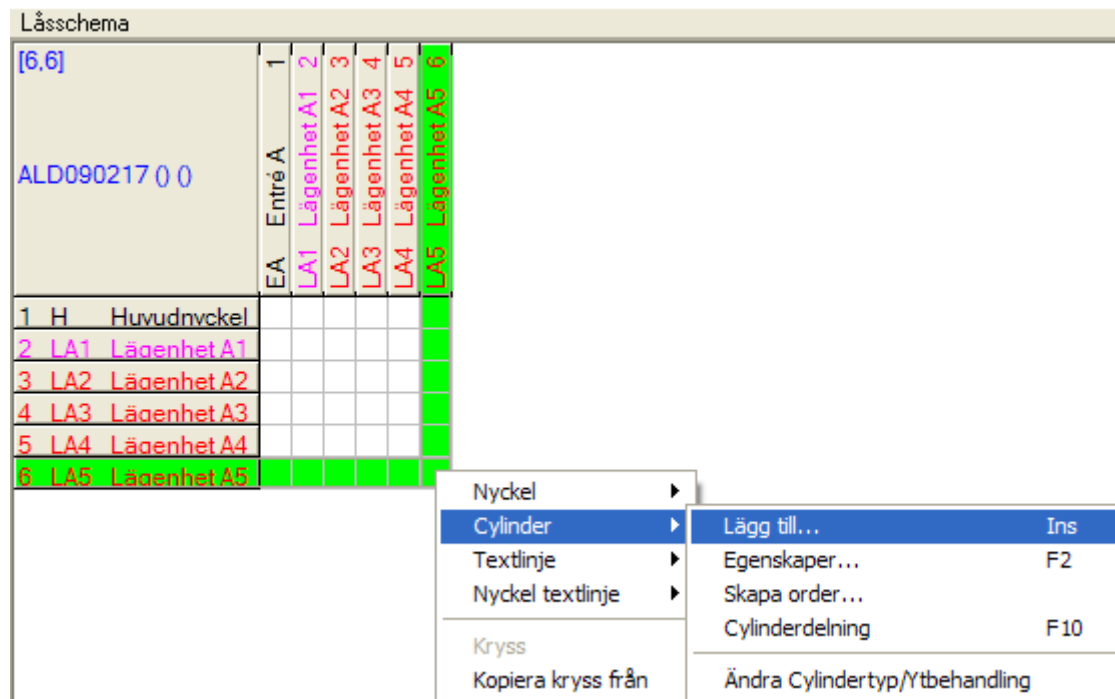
Låsschema

[6,6]

ALD090217 () ()

| 1 | 2 | 3 | 4 | 5 | 6 |
|---|---|---|---|---|---|
| Entré A | Lägenhet A1 | Lägenhet A2 | Lägenhet A3 | Lägenhet A4 | Lägenhet A5 |
| EA | LA1 | LA2 | LA3 | LA4 | LA5 |

1 H Huvudnyckel
2 LA1 Lägenhet A1
3 LA2 Lägenhet A2
4 LA3 Lägenhet A3
5 LA4 Lägenhet A4
6 LA5 Lägenhet A5

Nyckel
Cylinder
Textlinje
Nyckel textlinje
Kryss
Kopiera kryss från

Lägg till... Ins
Egenskaper... F2
Skapa order...
Cylinderdelning F10
Ändra Cylindertyp/Ytbehandling